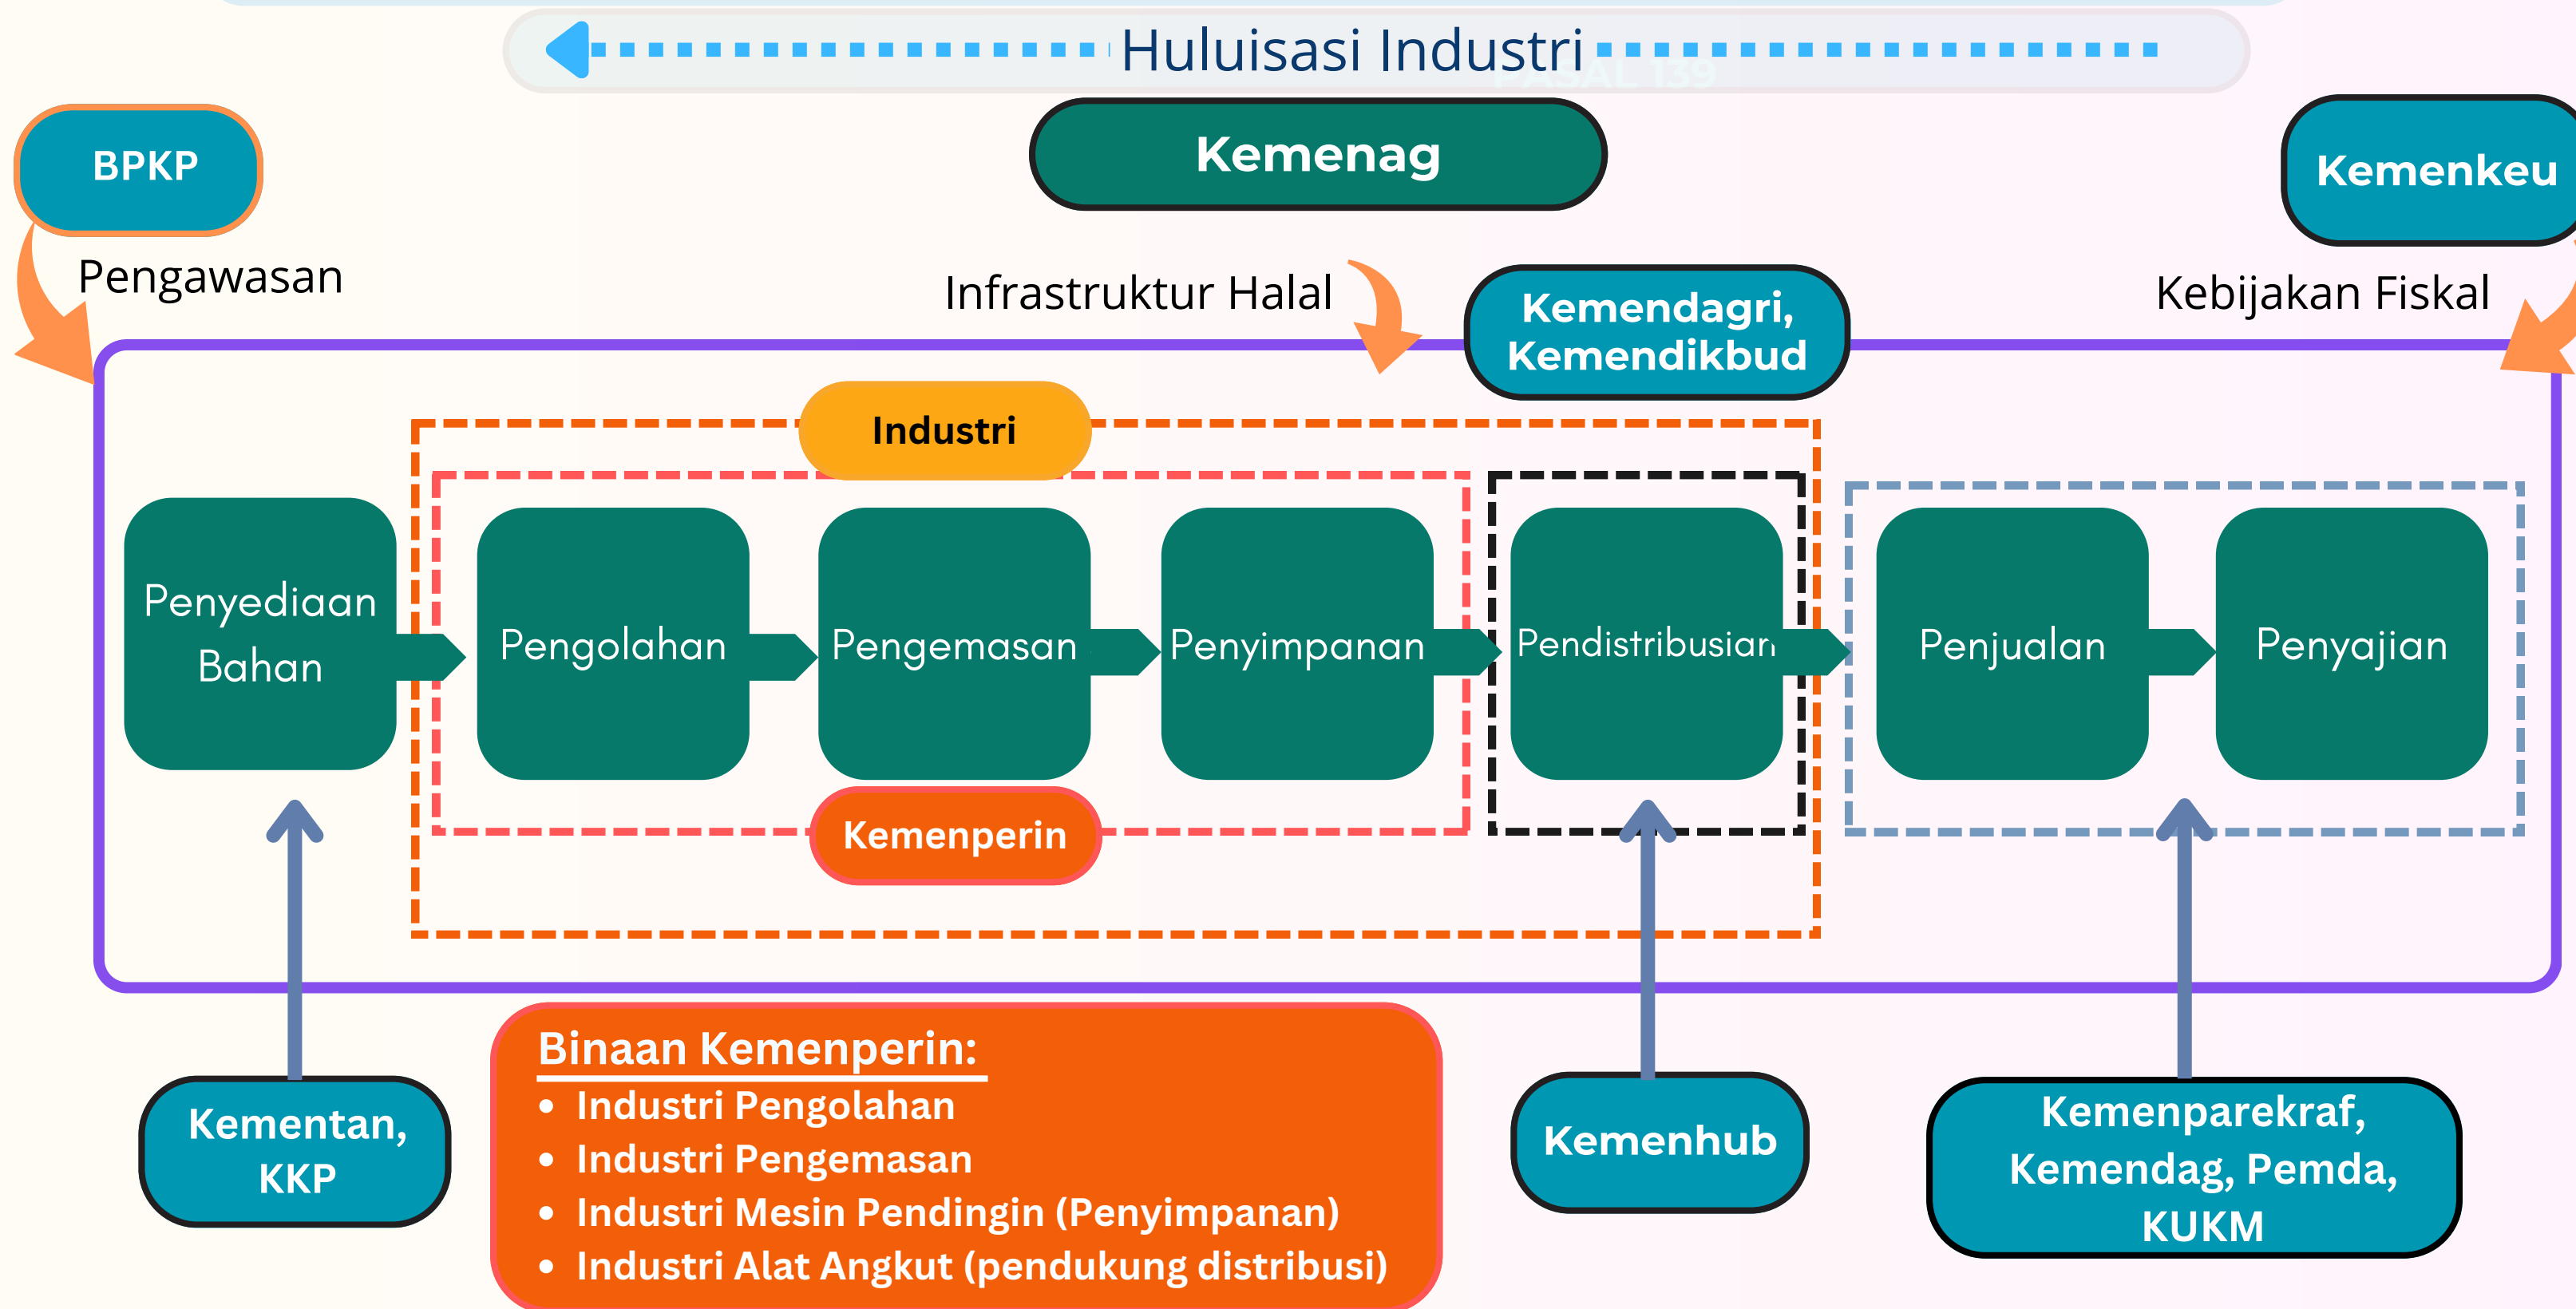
Huluisasi Industri

BPKP

Kemenag

Kemenkeu

Pengawasan

Infrastruktur Halal

Kemendagri, Kemendikbud

Kebijakan Fiskal

Industri

Penyediaan Bahan

Pengolahan

Pengemasan

Penyimpanan

Pendistribusian

Penjualan

Penyajian

Kemenperin

Kementan, KKP

Binaan Kemenperin:
• Industri Pengolahan
• Industri Pengemasan
• Industri Mesin Pendingin (Penyimpanan)
• Industri Alat Angkut (pendukung distribusi)

Kemenhub

Kemenparekraf, Kemendag, Pemda, KUKM